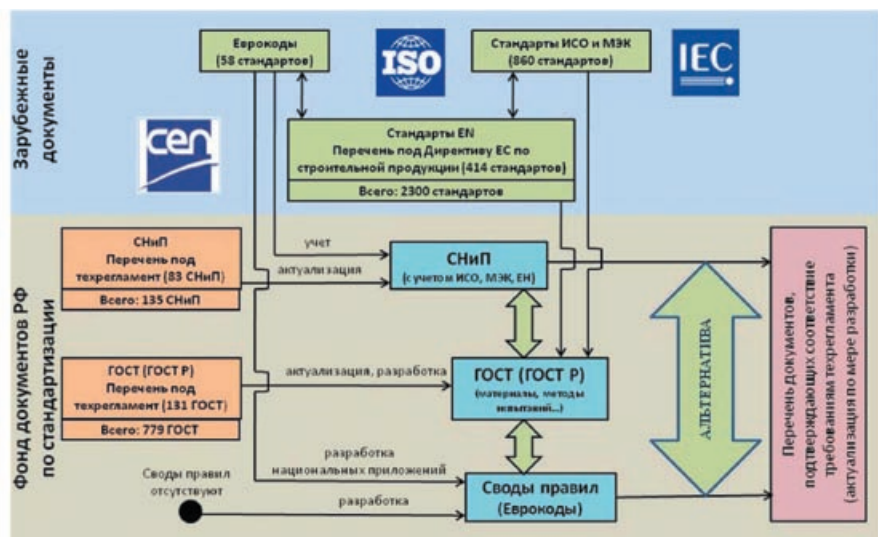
Зарубежные документы

Еврокоды (58 стандартов)

ISO

Стандарты ИСО и МЭК (860 стандартов)

IEC

cen

Стандарты EN
Перечень под Директиву ЕС по строительной продукции (414 стандартов)
Всего: 2300 стандартов

Фонд документов РФ по стандартизации

СНиП
Перечень под техрегламент (83 СНиП)
Всего: 135 СНиП

учет

актуализация

СНиП
(с учетом ИСО, МЭК, ЕН)

ГОСТ (ГОСТ Р)
Перечень под техрегламент (131 ГОСТ)
Всего: 779 ГОСТ

актуализация, разработка

ГОСТ (ГОСТ Р)
(материалы, методы испытаний...)

АЛЬТЕРНАТИВА

разработка национальных приложений

Своды правил отсутствуют

разработка

Своды правил
(Еврокоды)

Перечень документов, подтверждающих соответствие требованиям техрегламента (актуализация по мере разработки)